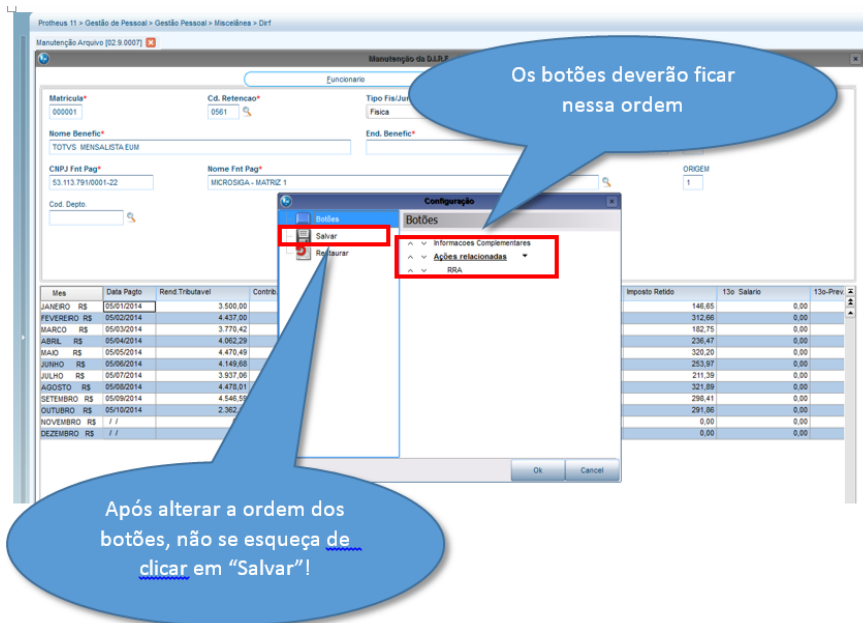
Protheus 11 > Gestão de Pessoal > Gestão Pessoal > Miscelânea > Dirf

Manutenção Arquivo [02.9.0007]

Manutenção da D.I.R.F

Funcionario

Matricula*
000001

Cd. Retencao*
0561

Tipo Fis/Jur
Fisica

Nome Benefic*
TOTVS MENSALISTA EUM

End. Benefic*

CNPJ Fnt Pag*
53.113.791/0001-22

Nome Fnt Pag*
MICROSIGA - MATRIZ 1

ORIGEM
1

Cod. Depto.

Os botões deverão ficar nessa ordem

Configuração

Botões
Salvar
Restaurar

Botões
Informacoes Complementares
Ações relacionadas
RRA

Ok
Cancel

| Mes | Data Pagto | Rend.Tributavel | Contrib | Imposto Retido | 13o Salario | 13o-Prev |
|---|---|---|---|---|---|---|
| JANEIRO R$ | 05/01/2014 | 3.500,00 | | 146,65 | 0,00 | |
| FEVEREIRO R$ | 05/02/2014 | 4.437,00 | | 312,66 | 0,00 | |
| MARCO R$ | 05/03/2014 | 3.770,42 | | 182,75 | 0,00 | |
| ABRIL R$ | 05/04/2014 | 4.062,29 | | 236,47 | 0,00 | |
| MAIO R$ | 05/05/2014 | 4.470,49 | | 320,20 | 0,00 | |
| JUNHO R$ | 05/06/2014 | 4.149,68 | | 253,97 | 0,00 | |
| JULHO R$ | 05/07/2014 | 3.937,06 | | 211,39 | 0,00 | |
| AGOSTO R$ | 05/08/2014 | 4.478,01 | | 321,89 | 0,00 | |
| SETEMBRO R$ | 05/09/2014 | 4.546,59 | | 298,41 | 0,00 | |
| OUTUBRO R$ | 05/10/2014 | 2.362,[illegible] | | 291,86 | 0,00 | |
| NOVEMBRO R$ | / / | | | 0,00 | 0,00 | |
| DEZEMBRO R$ | / / | | | 0,00 | 0,00 | |

Após alterar a ordem dos botões, não se esqueça de clicar em “Salvar”!